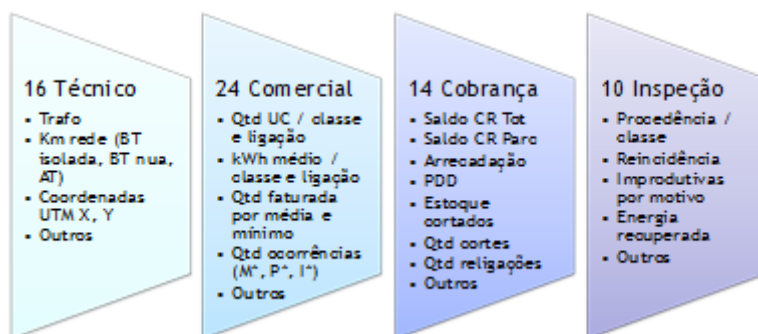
16 Técnico
- Trafo
- Km rede (BT isolada, BT nua, AT)
- Coordenadas UTM X, Y
- Outros

24 Comercial
- Qtd UC / classe e ligação
- kWh médio / classe e ligação
- Qtd faturada por média e mínimo
- Qtd ocorrências (M^, P^, I^)
- Outros

14 Cobrança
- Saldo CR Tot
- Saldo CR Parc
- Arrecadação
- PDD
- Estoque cortados
- Qtd cortes
- Qtd religações
- Outros

10 Inspeção
- Procedência / classe
- Reincidência
- Improdutivas por motivo
- Energia recuperada
- Outros